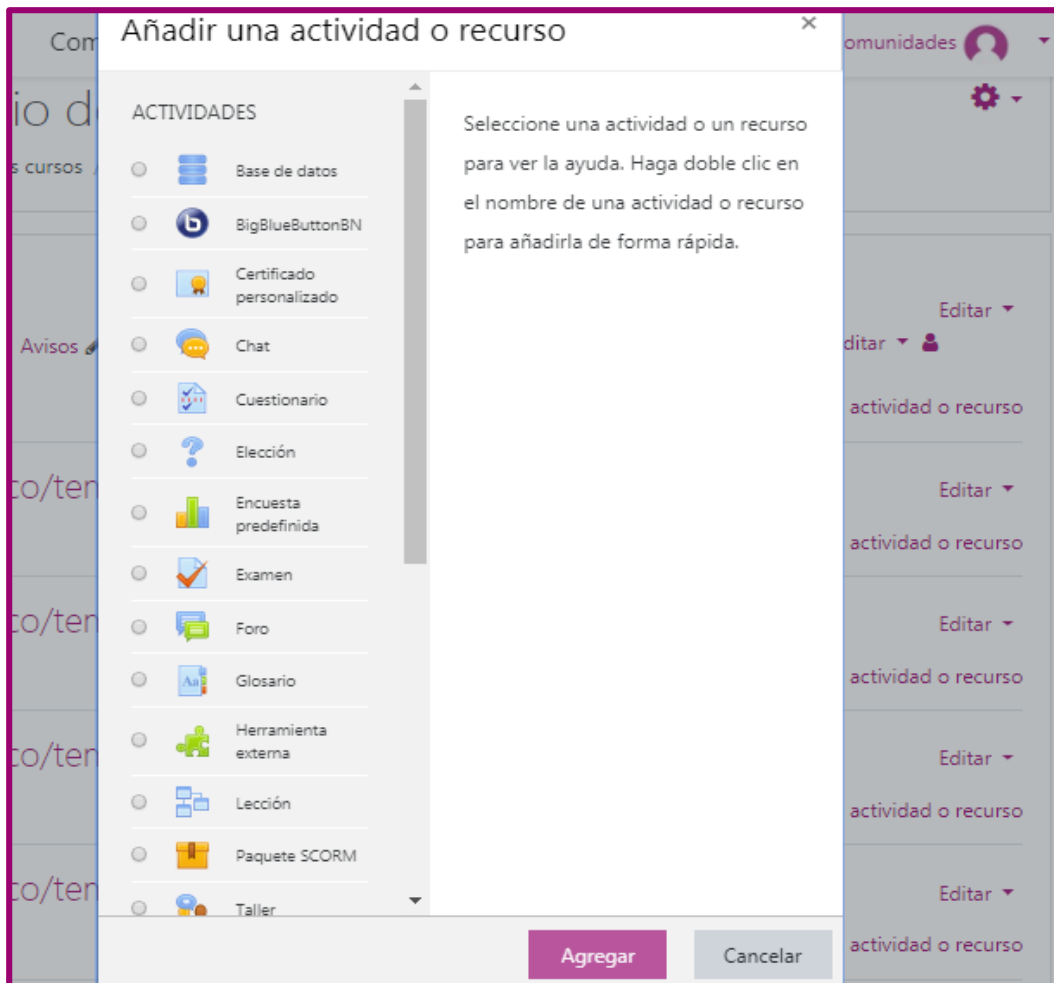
Com
Añadir una actividad o recurso
×
omunidades
io d
s cursos
ACTIVIDADES
Base de datos
BigBlueButtonBN
Certificado personalizado
Chat
Cuestionario
Elección
Encuesta predefinida
Examen
Foro
Glosario
Herramienta externa
Lección
Paquete SCORM
Taller

Seleccione una actividad o un recurso para ver la ayuda. Haga doble clic en el nombre de una actividad o recurso para añadirla de forma rápida.

Avisos
Editar
ditar
actividad o recurso
to/ten
Editar
actividad o recurso
to/ten
Editar
actividad o recurso
to/ten
Editar
actividad o recurso
to/ten
Editar
actividad o recurso
Agregar
Cancelar